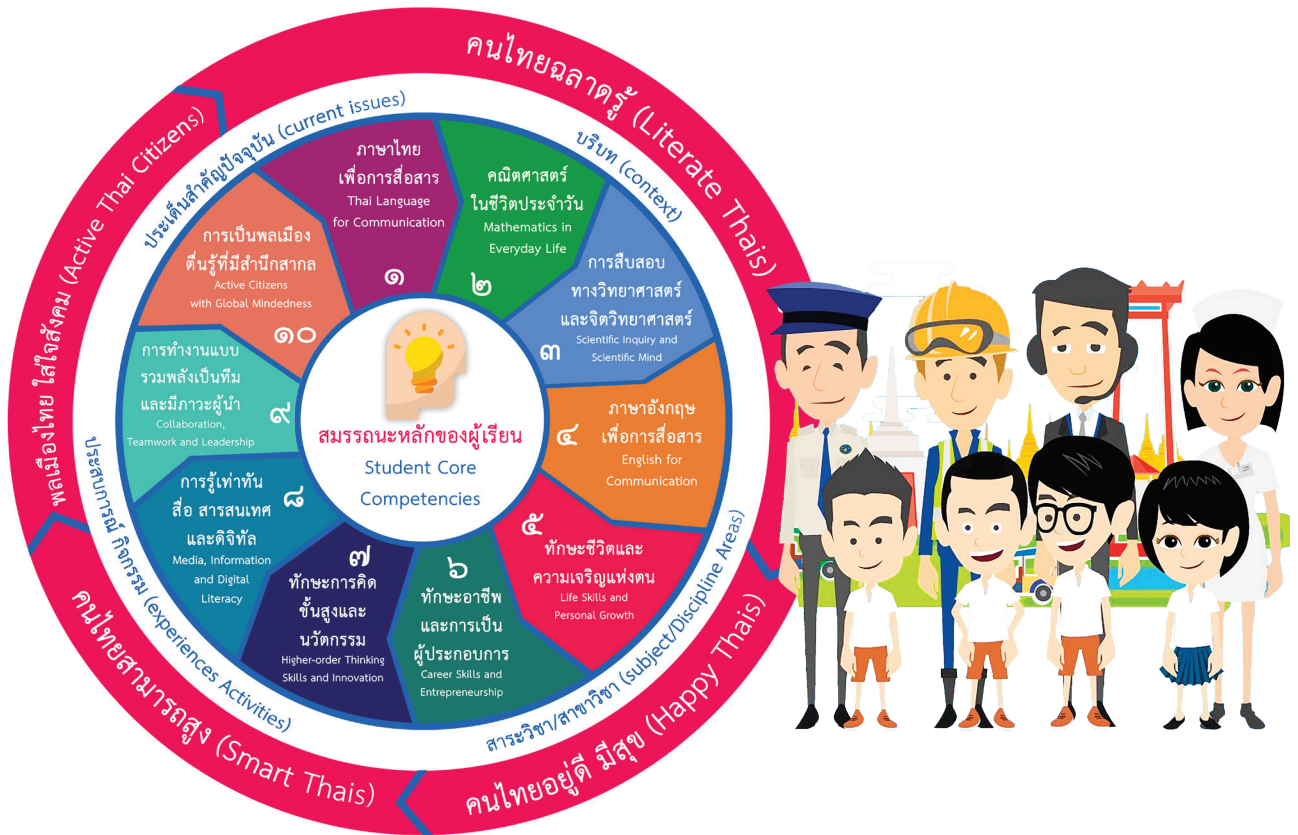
คนไทยฉลาดรู้ (Literate Thais)

พลเมืองไทย ใส่ใจสังคม (Active Thai Citizens)

ประเด็นสำคัญปัจจุบัน (current issues)

บริบท (context)

ภาษาไทย เพื่อการสื่อสาร Thai Language for Communication ๑

คณิตศาสตร์ ในชีวิตประจำวัน Mathematics in Everyday Life ๒

การสืบสอบ ทางวิทยาศาสตร์ และจิตวิทยาศาสตร์ Scientific Inquiry and Scientific Mind ๓

ภาษาอังกฤษ เพื่อการสื่อสาร English for Communication ๔

๕ ทักษะชีวิตและ ความเจริญแห่งตน Life Skills and Personal Growth

๖ ทักษะอาชีพ และการเป็น ผู้ประกอบการ Career Skills and Entrepreneurship

๗ ทักษะการคิด ขั้นสูงและ นวัตกรรม Higher-order Thinking Skills and Innovation

๘ การรู้เท่าทัน สื่อ สารสนเทศ และดิจิทัล Media, Information and Digital Literacy

๙ การทำงานแบบ รวมพลังเป็นทีม และมีภาวะผู้นำ Collaboration, Teamwork and Leadership

๑๐ การเป็นพลเมือง ตื่นรู้ที่มีสำนึกสากล Active Citizens with Global Mindedness

สมรรถนะหลักของผู้เรียน Student Core Competencies

ประสบการณ์ กิจกรรม (experiences Activities)

สาระวิชา/สาขาวิชา (subject/Discipline Areas)

คนไทยสามารถสูง (Smart Thais)

คนไทยอยู่ดี มีสุข (Happy Thais)